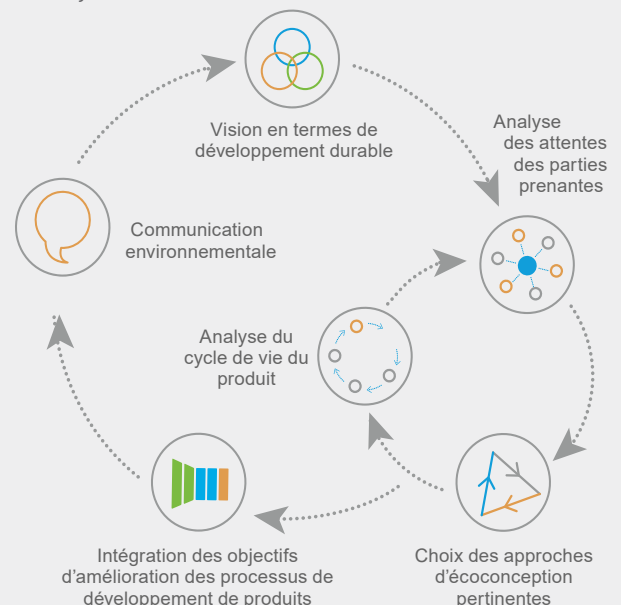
Vision en termes de développement durable

Analyse des attentes des parties prenantes

Communication environnementale

Analyse du cycle de vie du produit

Intégration des objectifs d'amélioration des processus de développement de produits

Choix des approches d'écoconception pertinentes